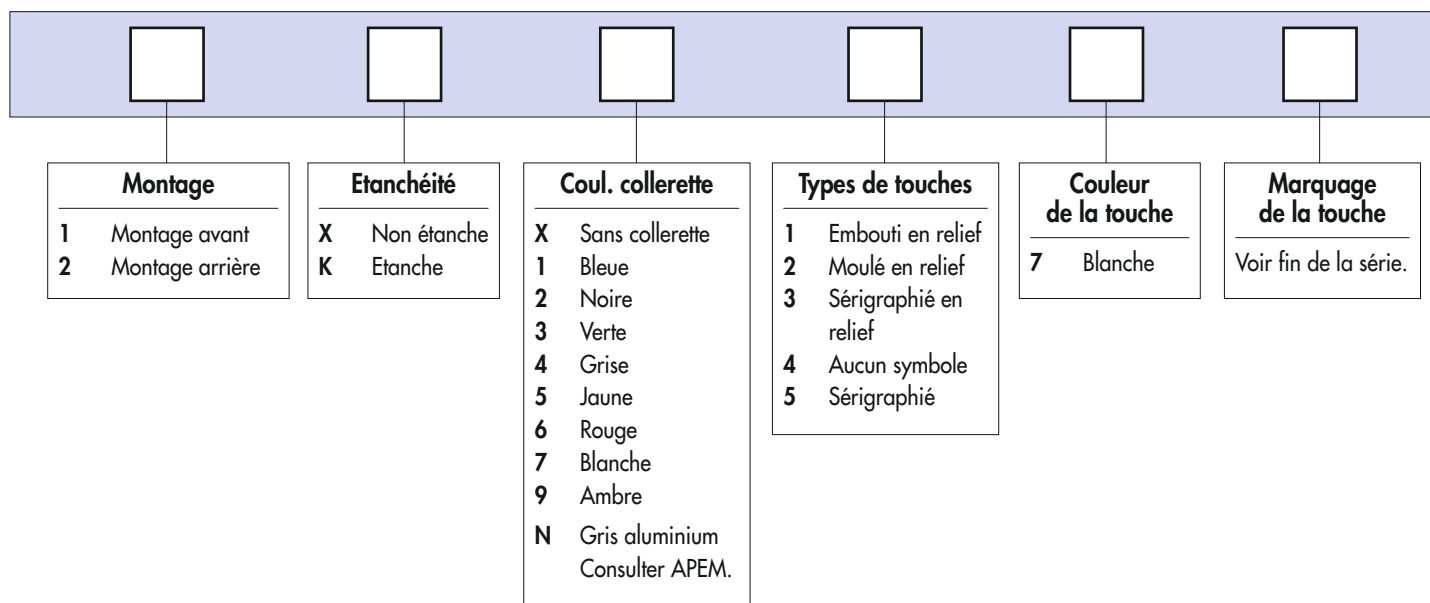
Montage
1 Montage avant
2 Montage arrière

Etanchéité
X Non étanche
K Etanche

Coul. collerette
X Sans collerette
1 Bleue
2 Noire
3 Verte
4 Grise
5 Jaune
6 Rouge
7 Blanche
9 Ambre
N Gris aluminium Consulter APEM.

Types de touches
1 Embouti en relief
2 Moulé en relief
3 Sérigraphié en relief
4 Aucun symbole
5 Sérigraphié

Couleur de la touche
7 Blanche

Marquage de la touche
Voir fin de la série.